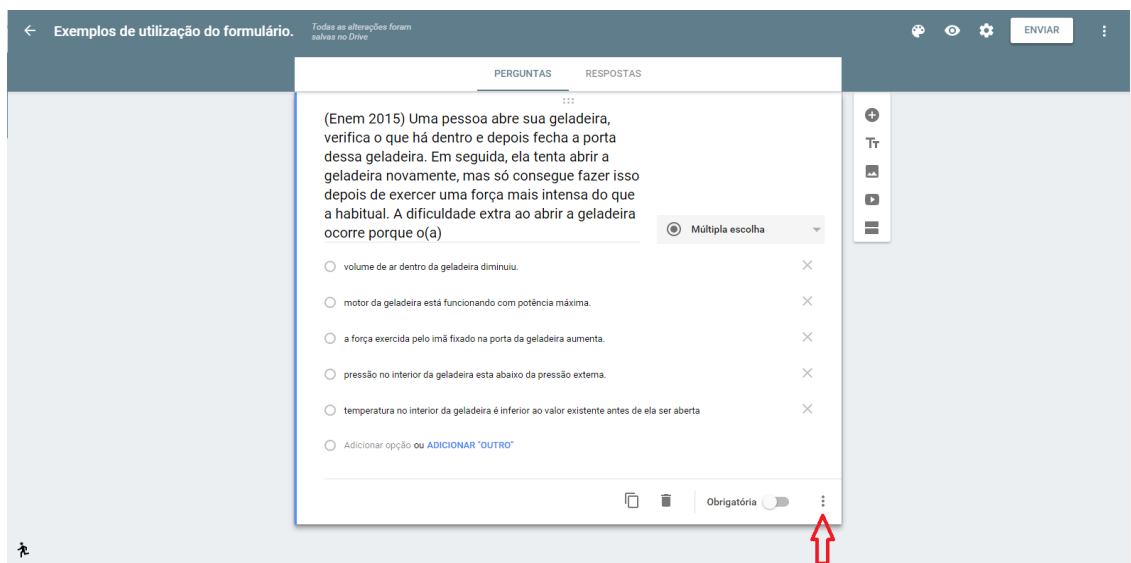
Exemplos de utilização do formulário.

Todas as alterações foram salvas no Drive

ENVIAR

PERGUNTAS

RESPOSTAS

(Enem 2015) Uma pessoa abre sua geladeira, verifica o que há dentro e depois fecha a porta dessa geladeira. Em seguida, ela tenta abrir a geladeira novamente, mas só consegue fazer isso depois de exercer uma força mais intensa do que a habitual. A dificuldade extra ao abrir a geladeira ocorre porque o(a)

Múltipla escolha

volume de ar dentro da geladeira diminuiu.

motor da geladeira está funcionando com potência máxima.

a força exercida pelo imã fixado na porta da geladeira aumenta.

pressão no interior da geladeira esta abaixo da pressão externa.

temperatura no interior da geladeira é inferior ao valor existente antes de ela ser aberta

Adicionar opção ou ADICIONAR "OUTRO"

Obrigatória